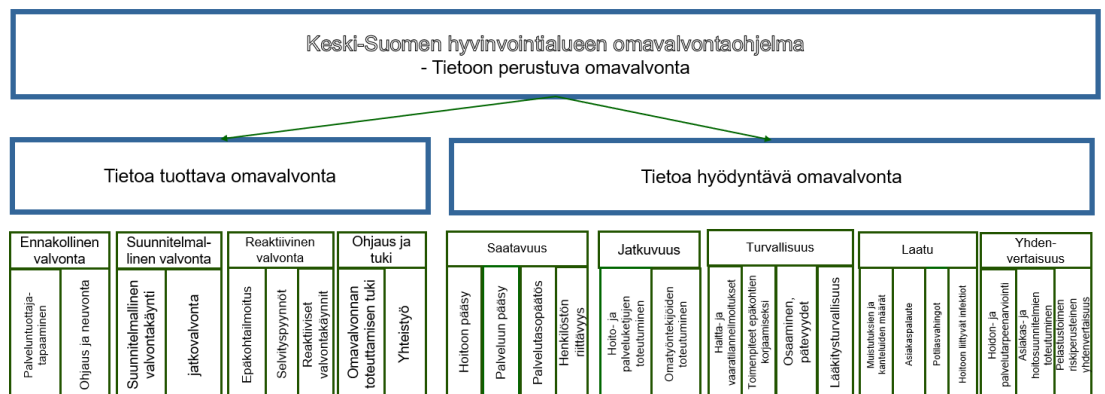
Keski-Suomen hyvinvointialueen omavalvontaohjelma
- Tietoon perustuva omavalvonta

Tietoa tuottava omavalvonta

Tietoa hyödyntävä omavalvonta

Ennakollinen valvonta

Palveluntuottajatapaaminen

Ohjaus ja neuvonta

Suunnitelmallinen valvonta

Suunnitelmallinen valvontakäynti

jatkovalvonta

Reaktiivinen valvonta

Epäkohtailmoitus

Selvityspyynnöt

Reaktiiviset valvontakäynnit

Ohjaus ja tuki

Omavalvonnan toteuttamisen tuki

Yhteistyö

Saatavuus

Hoitoon pääsy

Palveluun pääsy

Palvelutaso­päätös

Henkilöstön riittävyys

Jatkuvuus

Hoito- ja palveluketjujen toteutuminen

Omatyöntekijöiden toteutuminen

Turvallisuus

Haitta- ja vaaratilanneilmoitukset

Toimenpiteet epäkohtien korjaamiseksi

Osaaminen, pätevyydet

Lääkitysturvallisuus

Laatu

Muistutuksien ja kanteluiden määrät

Asiakaspalaute

Potilasvahingot

Hoitoon liittyvät infektiot

Yhdenvertaisuus

Hoidon- ja palvelutarpeenarviointi

Asiakas- ja hoitosuunnitelmien toteutuminen

Pelastustoimen riskiperusteinen yhdenvertaisuus